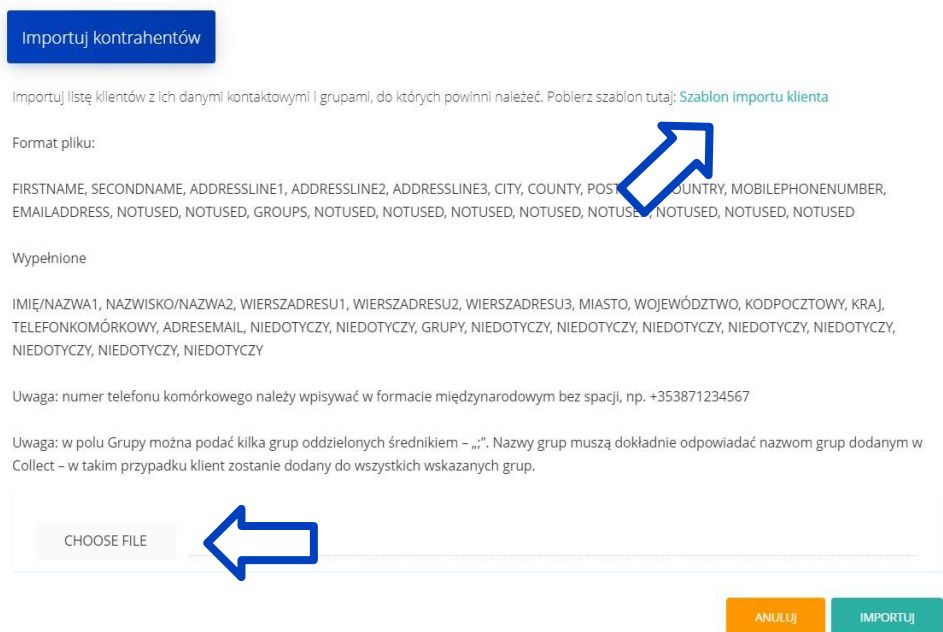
Importuj kontrahentów

Importuj listę klientów z ich danymi kontaktowymi i grupami, do których powinni należeć. Pobierz szablon tutaj: Szablon importu klienta

Format pliku:

FIRSTNAME, SECONDNAME, ADDRESSLINE1, ADDRESSLINE2, ADDRESSLINE3, CITY, COUNTY, POST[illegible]COUNTRY, MOBILEPHONENUMBER, EMAILADDRESS, NOTUSED, NOTUSED, GROUPS, NOTUSED, NOTUSED, NOTUSED, NOTUSED, NOTUS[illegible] NOTUSED, NOTUSED, NOTUSED

Wypełnione

IMIĘ/NAZWA1, NAZWISKO/NAZWA2, WIERSZADRESU1, WIERSZADRESU2, WIERSZADRESU3, MIASTO, WOJEWÓDZTWO, KODPOCZTOWY, KRAJ, TELEFONKOMÓRKOWY, ADRESEMAIL, NIEDOTYCZY, NIEDOTYCZY, GRUPY, NIEDOTYCZY, NIEDOTYCZY, NIEDOTYCZY, NIEDOTYCZY, NIEDOTYCZY, NIEDOTYCZY, NIEDOTYCZY, NIEDOTYCZY

Uwaga: numer telefonu komórkowego należy wpisywać w formacie międzynarodowym bez spacji, np. +353871234567

Uwaga: w polu Grupy można podać kilka grup oddzielonych średnikiem – „;". Nazwy grup muszą dokładnie odpowiadać nazwom grup dodanym w Collect – w takim przypadku klient zostanie dodany do wszystkich wskazanych grup.

CHOOSE FILE

ANULUJ IMPORTUJ